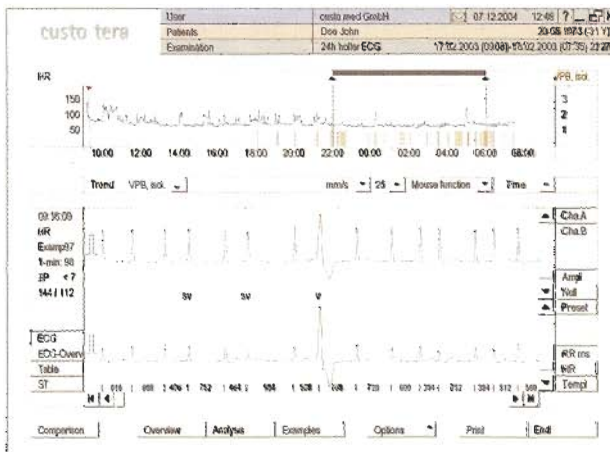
custo tera

| User | custo med GmbH | 07.12.2004 12:46 |
|---|---|---|
| Patients | Doe John | 20.05.1973 (31 Y) |
| Examination | 24h holter ECG | 17.02.2003 (03:08)-18.02.2003 (07:35) 21:27 |

HR
150
100
50
10:00 12:00 14:00 16:00 18:00 20:00 22:00 00:00 02:00 04:00 06:00 08:00

VPB, sol.
3
2
1

Trend VPB, sol. mm/s 25 Mouse function Time

09:35:08
HR
Example7
1-min: 98
BP < 7
144 / 112

SV SV V

ECG
ECG-Overv
Table
ST

Cha.A
Cha.B
Ampl
Null
Preset
RR ms
HR
Templ

| 616 | 668 | 476 | 752 | 464 | 584 | 508 | 208 | 728 | 600 | 384 | 612 | 384 | 512 | 560

Comparison Overview Analysis Examples Options Print End